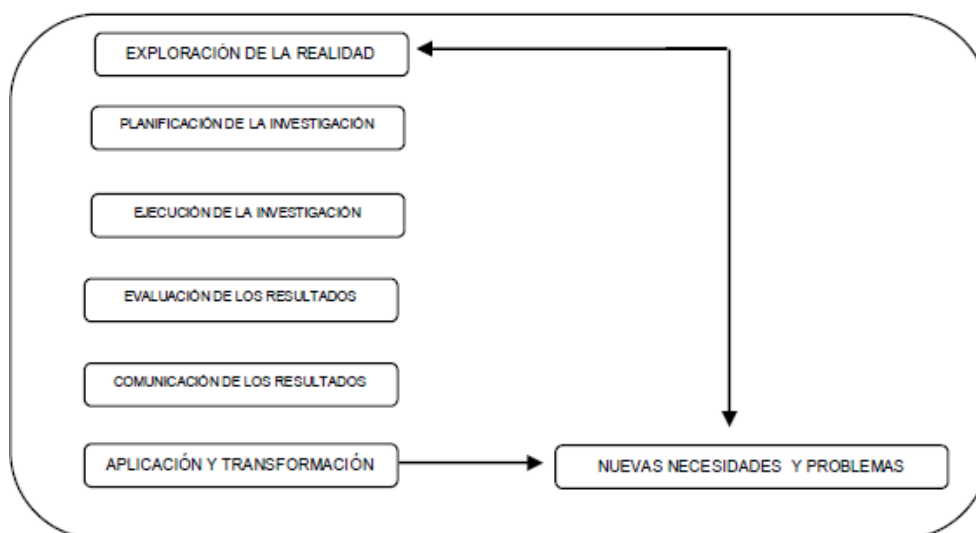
EXPLORACIÓN DE LA REALIDAD

PLANIFICACIÓN DE LA INVESTIGACIÓN

EJECUCIÓN DE LA INVESTIGACIÓN

EVALUACIÓN DE LOS RESULTADOS

COMUNICACIÓN DE LOS RESULTADOS

APLICACIÓN Y TRANSFORMACIÓN

NUEVAS NECESIDADES Y PROBLEMAS